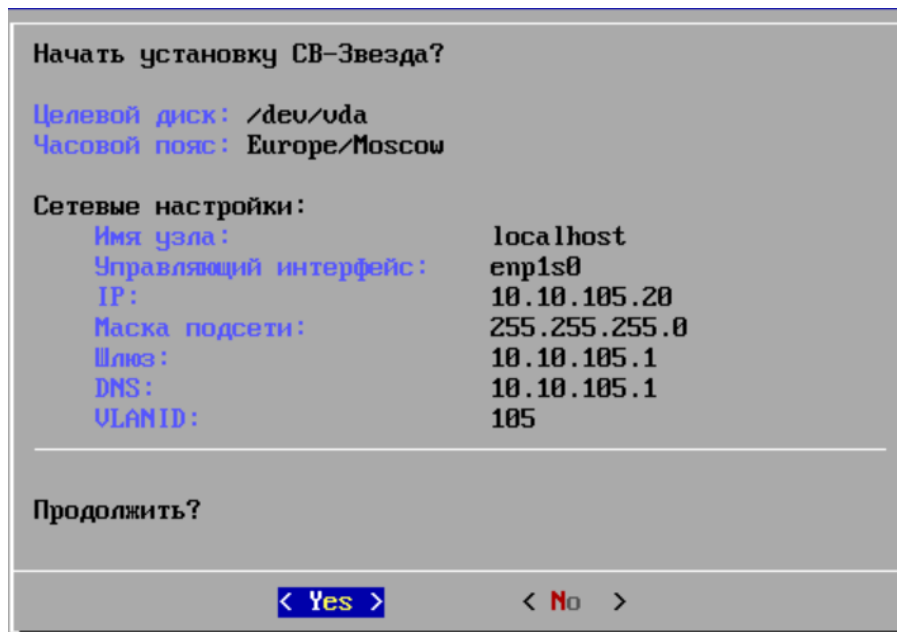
Начать установку СВ-Звезда?

Целевой диск: /dev/vda
Часовой пояс: Europe/Moscow

Сетевые настройки:

| | |
|---|---|
| Имя узла: | localhost |
| Управляющий интерфейс: | enp1s0 |
| IP: | 10.10.105.20 |
| Маска подсети: | 255.255.255.0 |
| Шлюз: | 10.10.105.1 |
| DNS: | 10.10.105.1 |
| VLANID: | 105 |

Продолжить?

< Yes >     < No >